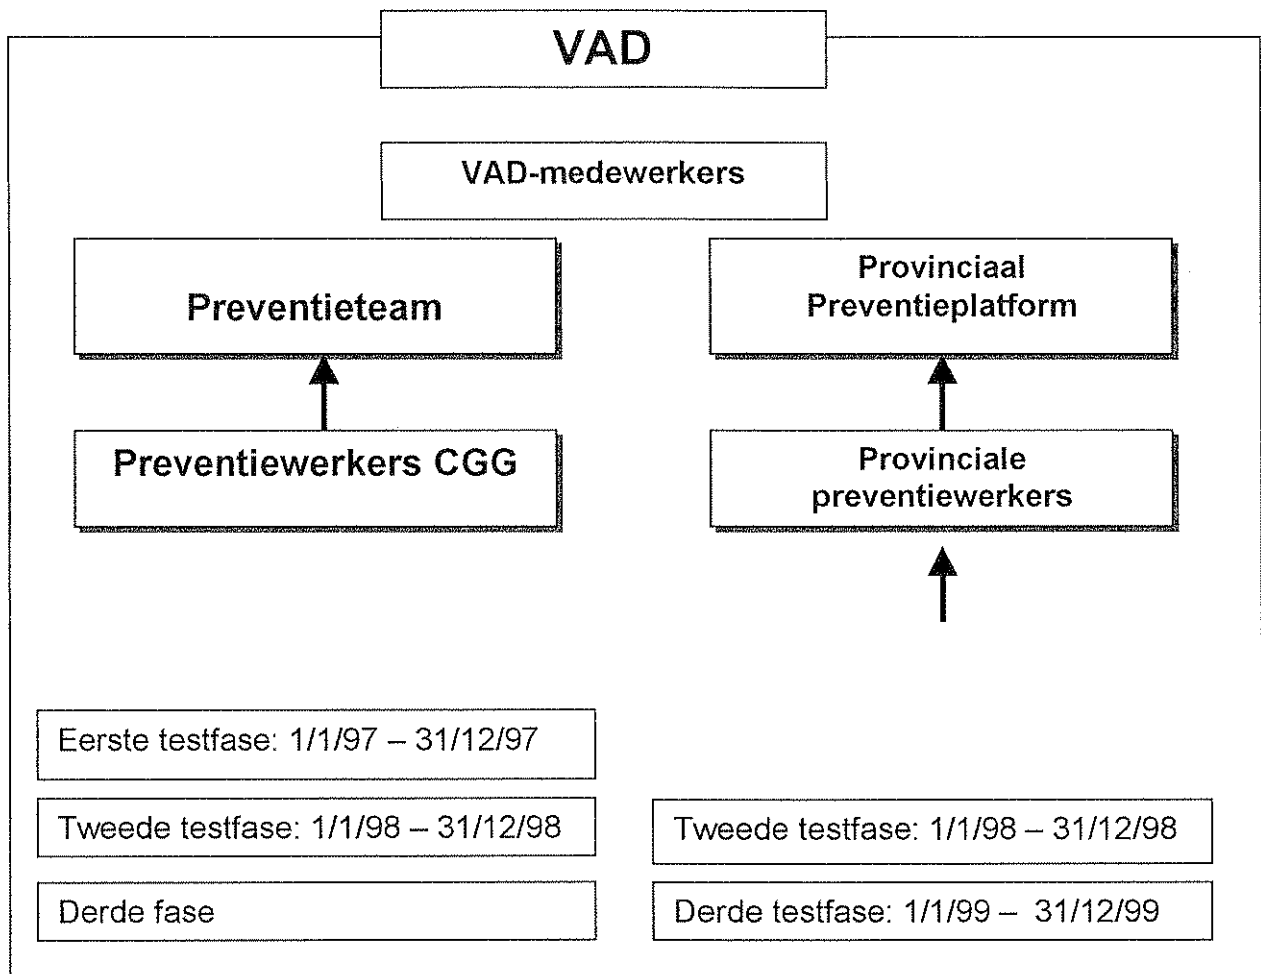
VAD

VAD-medewerkers

Preventieteam

Preventiewerkers CGG

Provinciaal Preventieplatform

Provinciale preventiewerkers

Eerste testfase: 1/1/97 – 31/12/97

Tweede testfase: 1/1/98 – 31/12/98

Derde fase

Tweede testfase: 1/1/98 – 31/12/98

Derde testfase: 1/1/99 – 31/12/99